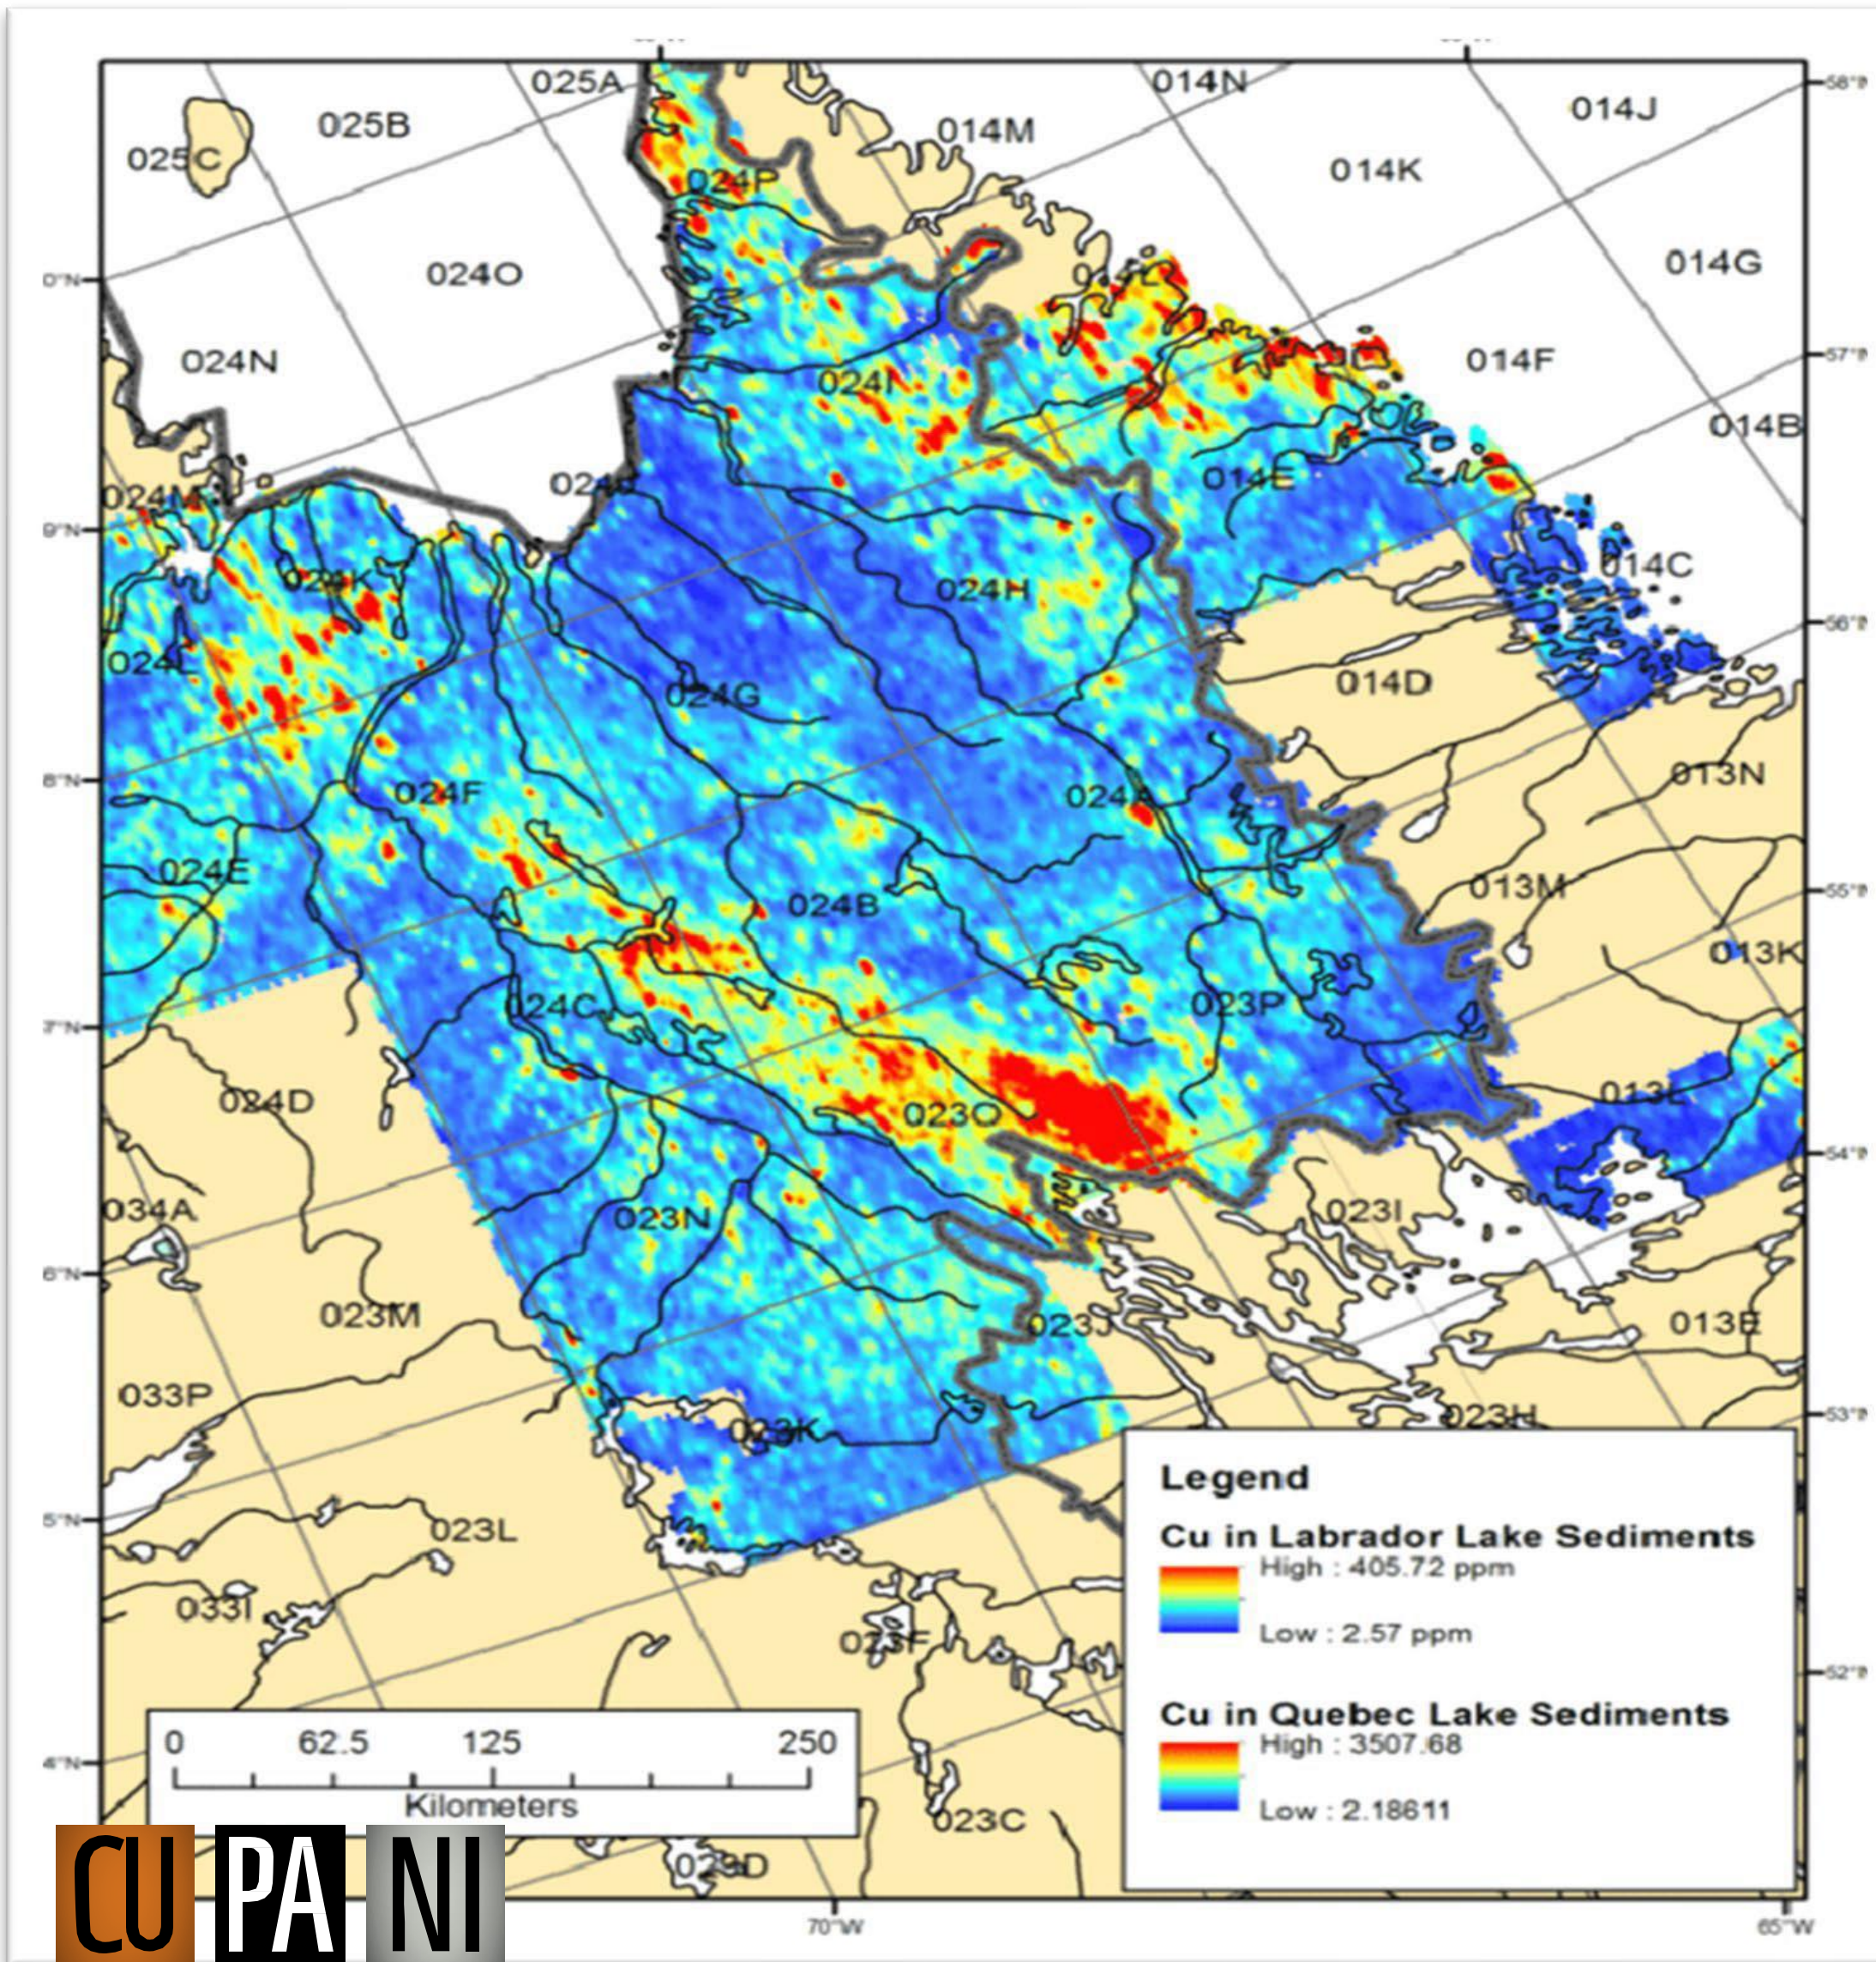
025A
014N
014J
025B
014M
025C
024P
014K
014G
024O
024N
014F
024I
014B
024M
024J
014E
014C
024K
024H
024L
014D
024G
013N
024F
024A
024E
013M
024B
013K
024C
023P
013L
024D
023O
034A
023I
023N
023M
013E
023J
033P
023H
023K
023L
033I
023F
023C
023D
58°N
57°N
56°N
55°N
54°N
53°N
52°N
0°N
9°N
8°N
7°N
6°N
5°N
4°N
70°W
65°W

Legend
Cu in Labrador Lake Sediments
High : 405.72 ppm
Low : 2.57 ppm
Cu in Quebec Lake Sediments
High : 3507.68
Low : 2.18611

0 62.5 125 250
Kilometers

CU PA NI